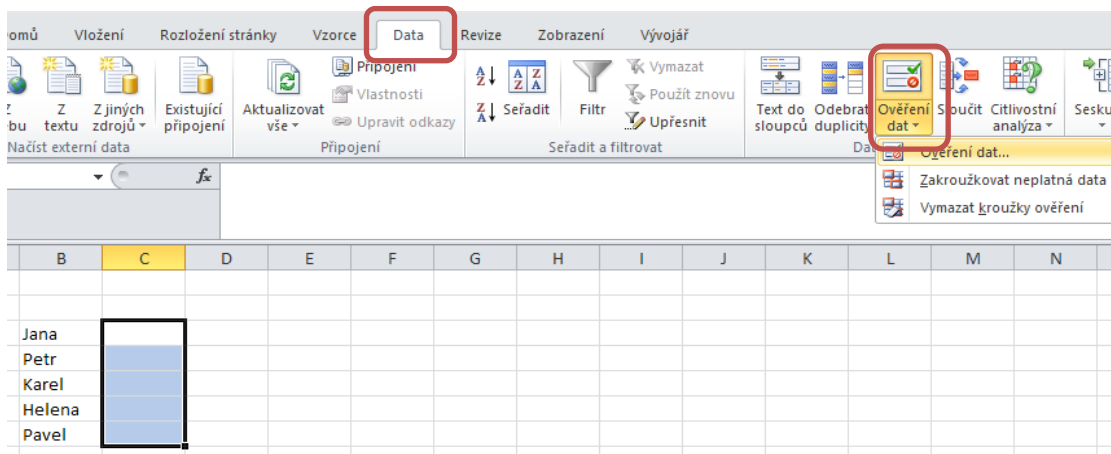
omů Vložení Rozložení stránky Vzorce Data Revize Zobrazení Vývojář

Z ...bu Z textu Z jiných zdrojů Existující připojení
Načíst externí data

Aktualizovat vše Připojení Vlastnosti Upravit odkazy
Připojení

Seřadit Filtr Vymazat Použít znovu Upřesnit
Seřadit a filtrovat

Text do sloupců Odebrat duplicity Ověření dat Sloučit Citlivostní analýza Sesku
Da

Ověření dat...
Zakroužkovat neplatná data
Vymazat kroužky ověření

$f_x$

| B | C | D | E | F | G | H | I | J | K | L | M | N |
|---|---|---|---|---|---|---|---|---|---|---|---|---|
| | | | | | | | | | | | | |
| | | | | | | | | | | | | |
| Jana | | | | | | | | | | | | |
| Petr | | | | | | | | | | | | |
| Karel | | | | | | | | | | | | |
| Helena | | | | | | | | | | | | |
| Pavel | | | | | | | | | | | | |